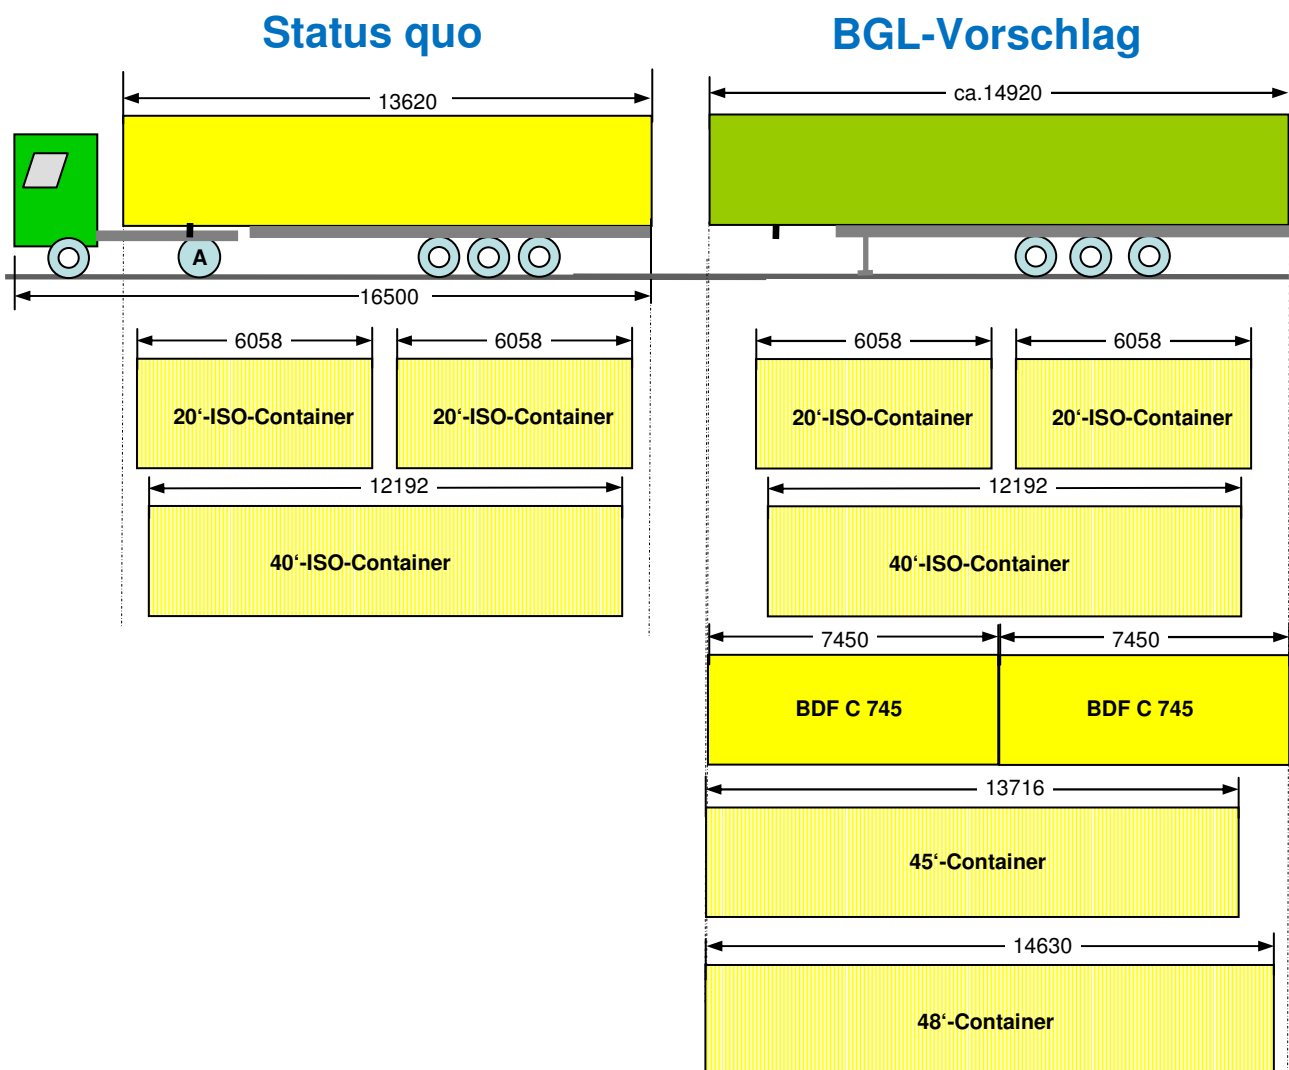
Status quo

BGL-Vorschlag

13620

ca.14920

A

16500

6058

6058

6058

6058

20‘-ISO-Container

20‘-ISO-Container

20‘-ISO-Container

20‘-ISO-Container

12192

12192

40‘-ISO-Container

40‘-ISO-Container

7450

7450

BDF C 745

BDF C 745

13716

45‘-Container

14630

48‘-Container